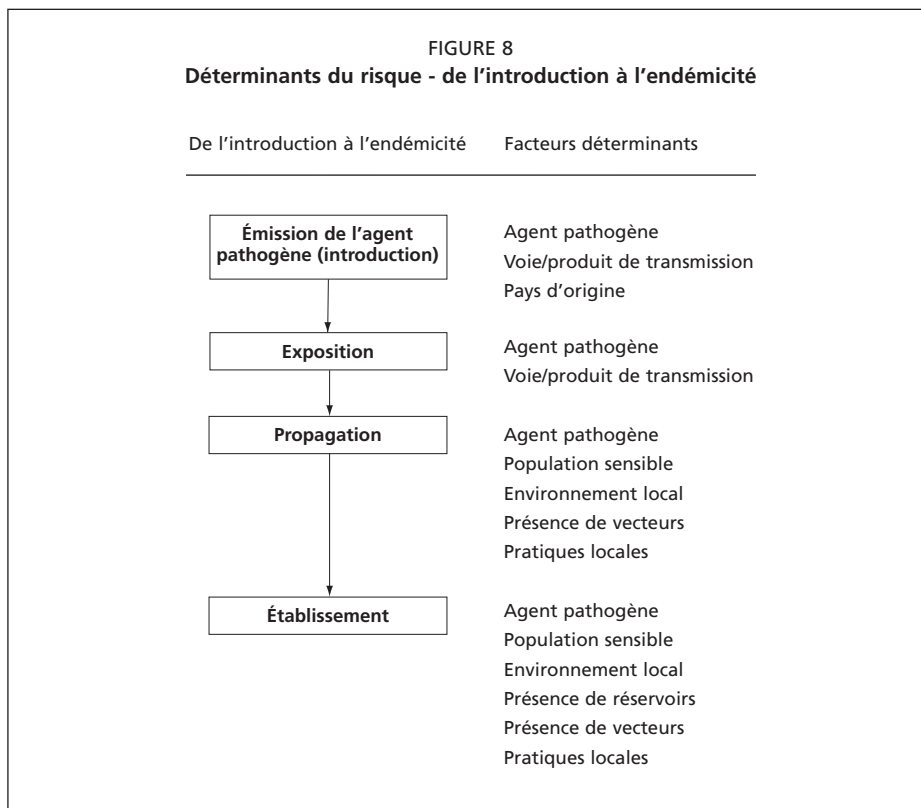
FIGURE 8
**Déterminants du risque - de l'introduction à l'endémicité**

De l'introduction à l'endémicité

Facteurs déterminants

**Émission de l'agent pathogène (introduction)**

Agent pathogène
Voie/produit de transmission
Pays d'origine

**Exposition**

Agent pathogène
Voie/produit de transmission

**Propagation**

Agent pathogène
Population sensible
Environnement local
Présence de vecteurs
Pratiques locales

**Établissement**

Agent pathogène
Population sensible
Environnement local
Présence de réservoirs
Présence de vecteurs
Pratiques locales